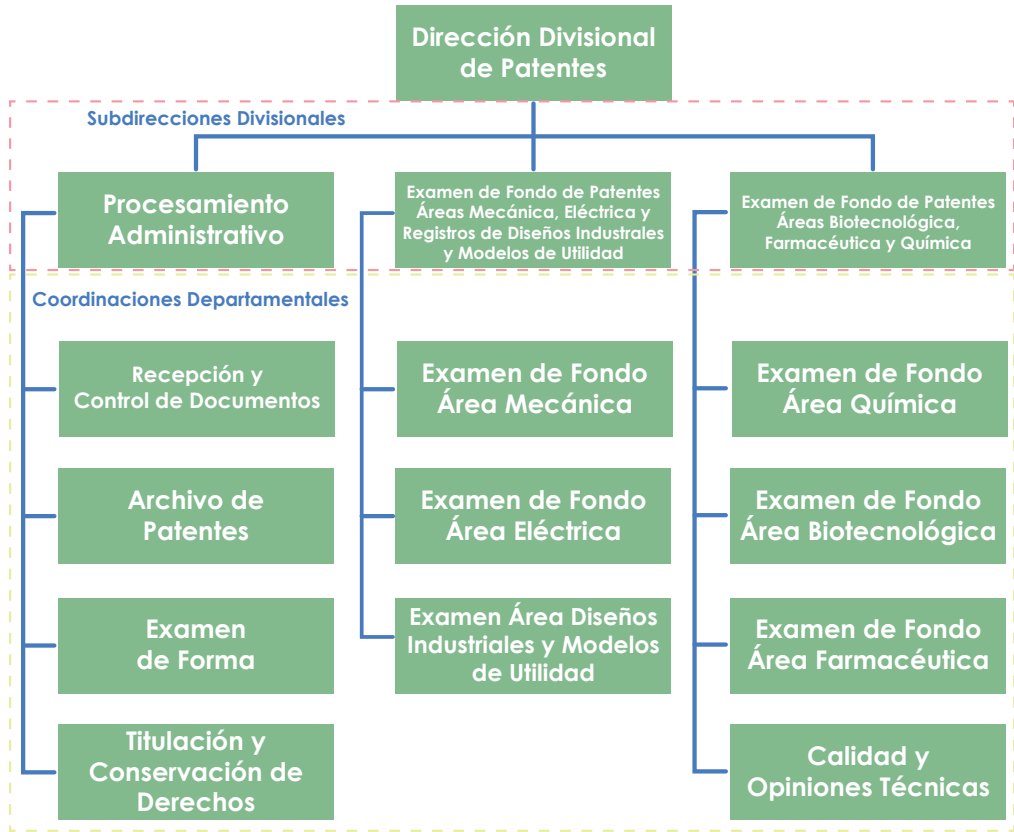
Dirección Divisional de Patentes

Subdirecciones Divisionales

Procesamiento Administrativo

Examen de Fondo de Patentes Áreas Mecánica, Eléctrica y Registros de Diseños Industrales y Modelos de Utilidad

Examen de Fondo de Patentes Áreas Biotecnológica, Farmacéutica y Química

Coordinaciones Departamentales

Recepción y Control de Documentos

Archivo de Patentes

Examen de Forma

Titulación y Conservación de Derechos

Examen de Fondo Área Mecánica

Examen de Fondo Área Eléctrica

Examen Área Diseños Industriales y Modelos de Utilidad

Examen de Fondo Área Química

Examen de Fondo Área Biotecnológica

Examen de Fondo Área Farmacéutica

Calidad y Opiniones Técnicas